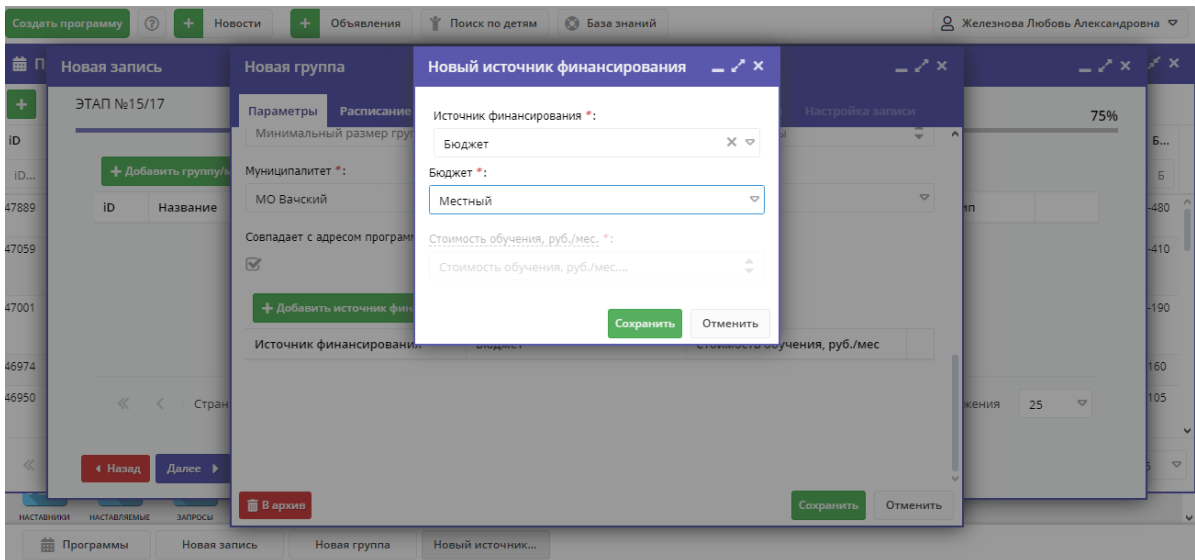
Создать программу ? + Новости + Объявления Поиск по детям База знаний Железнова Любовь Александровна

Новая запись
ЭТАП №15/17
75%
iD
iD...
+ Добавить группу/...
iD Название
47889
47059
47001
46974
46950
« ‹ Стран
‹ Назад Далее ›

Новая группа
Параметры Расписание
Настройка записи
Минимальный размер гру...
Муниципалитет *:
МО Вачский
Совпадает с адресом програм...
+ Добавить источник фин...
Источник финансирования Бюджет Стоимость обучения, руб./мес
В архив
Сохранить Отменить

Новый источник финансирования
Источник финансирования *:
Бюджет
Бюджет *:
Местный
Стоимость обучения, руб./мес. *:
Стоимость обучения, руб./мес...
Сохранить Отменить

Б...
Б
-480
-410
-190
160
105
...жения 25

НАСТАВНИКИ НАСТАВЛЯЕМЫЕ ЗАПРОСЫ

Программы Новая запись Новая группа Новый источник...